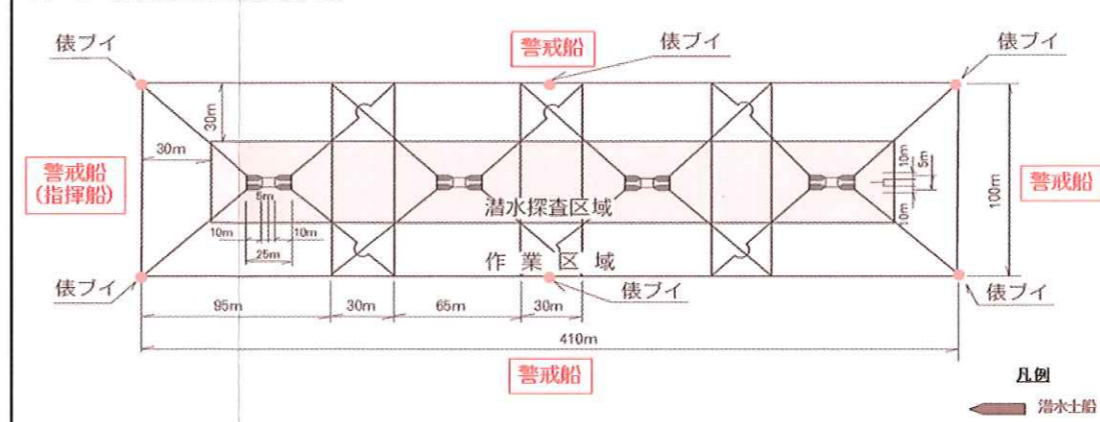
俵ブイ

警戒船

俵ブイ

俵ブイ

30m

30m

警戒船
(指揮船)

5m

10m

10m

25m

潜水探査区域

10m

5m

10m

100m

警戒船

作業区域

俵ブイ

俵ブイ

俵ブイ

95m

30m

65m

30m

410m

警戒船

凡例

潜水士船